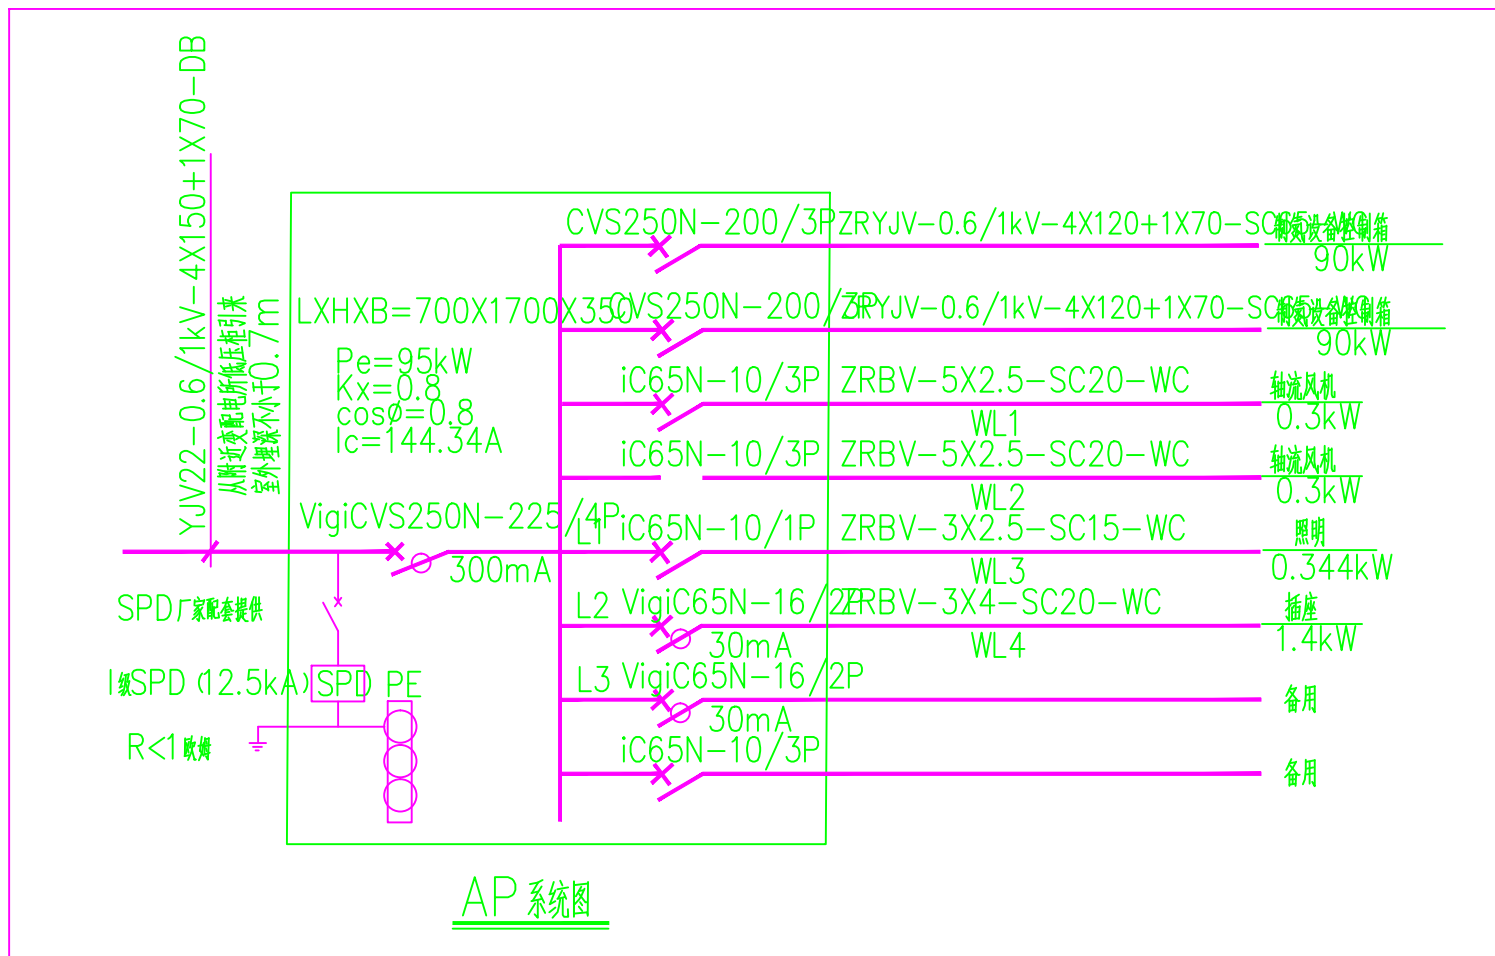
YJV22-0.6/1kV-4X150+1X70-DB
从附近变配电所低压柜引来
室外埋深不小于0.7m

LXHXB=700X1700X350
Pe=95kW
Kx=0.8
cosø=0.8
Ic=144.34A

CVS250N-200/3P ZRYJV-0.6/1kV-4X120+1X70-SC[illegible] 消防设备控制箱
90kW
CVS250N-200/3P ZRYJV-0.6/1kV-4X120+1X70-SC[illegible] 消防设备控制箱
90kW
iC65N-10/3P ZRBV-5X2.5-SC20-WC 轴流风机
WL1
0.3kW
iC65N-10/3P ZRBV-5X2.5-SC20-WC 轴流风机
WL2
0.3kW
VigiCVS250N-225/4P
300mA
L1 iC65N-10/1P ZRBV-3X2.5-SC15-WC 照明
WL3
0.344kW
L2 VigiC65N-16/2P ZRBV-3X4-SC20-WC 插座
30mA
WL4
1.4kW
L3 VigiC65N-16/2P 备用
30mA
iC65N-10/3P 备用

SPD厂家配套提供
I级SPD (12.5kA) SPD PE
R<1欧姆

AP 系统图